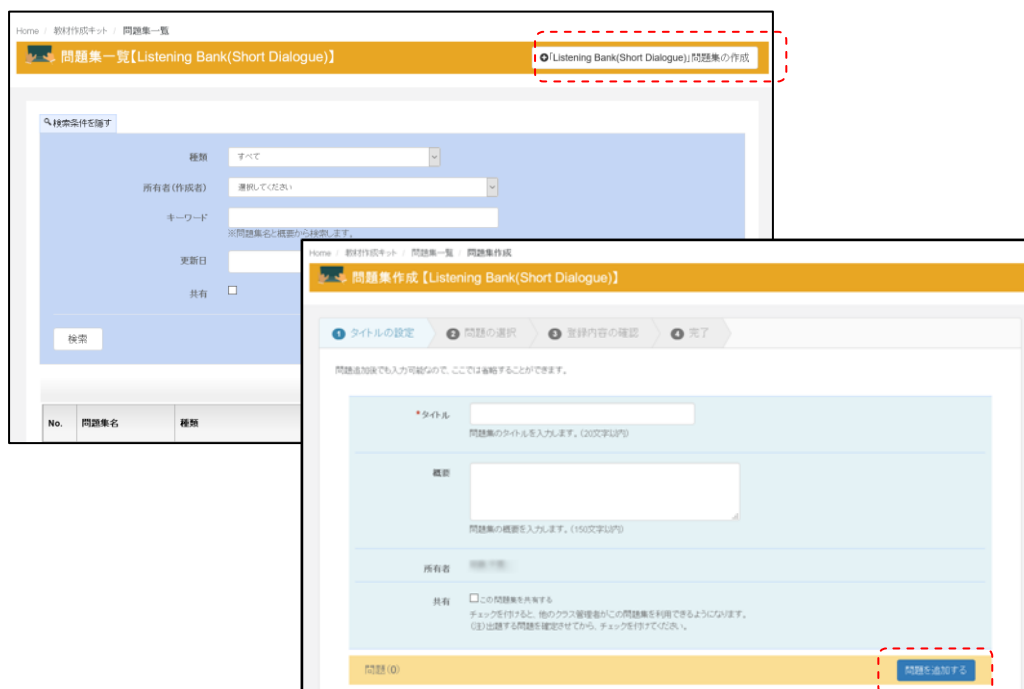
Home / 教材作成キット / 問題集一覧

問題集一覧【Listening Bank(Short Dialogue)】

「Listening Bank(Short Dialogue)」問題集の作成

検索条件を隠す

種類 すべて

所有者(作成者) 選択してください

キーワード

※問題集名と概要から検索します。

更新日

共有

検索

| No. | 問題集名 | 種類 |
|---|---|---|

Home / 教材作成キット / 問題集一覧 / 問題集作成

問題集作成【Listening Bank(Short Dialogue)】

1 タイトルの設定 2 問題の選択 3 登録内容の確認 4 完了

問題追加後でも入力可能なので、ここでは省略することができます。

*タイトル

問題集のタイトルを入力します。(20文字以内)

概要

問題集の概要を入力します。(150文字以内)

所有者 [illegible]

共有 この問題集を共有する

チェックを付けると、他のクラス管理者がこの問題集を利用できるようになります。

(注)出題する問題を確定させてから、チェックを付けてください。

問題(0)

問題を追加する